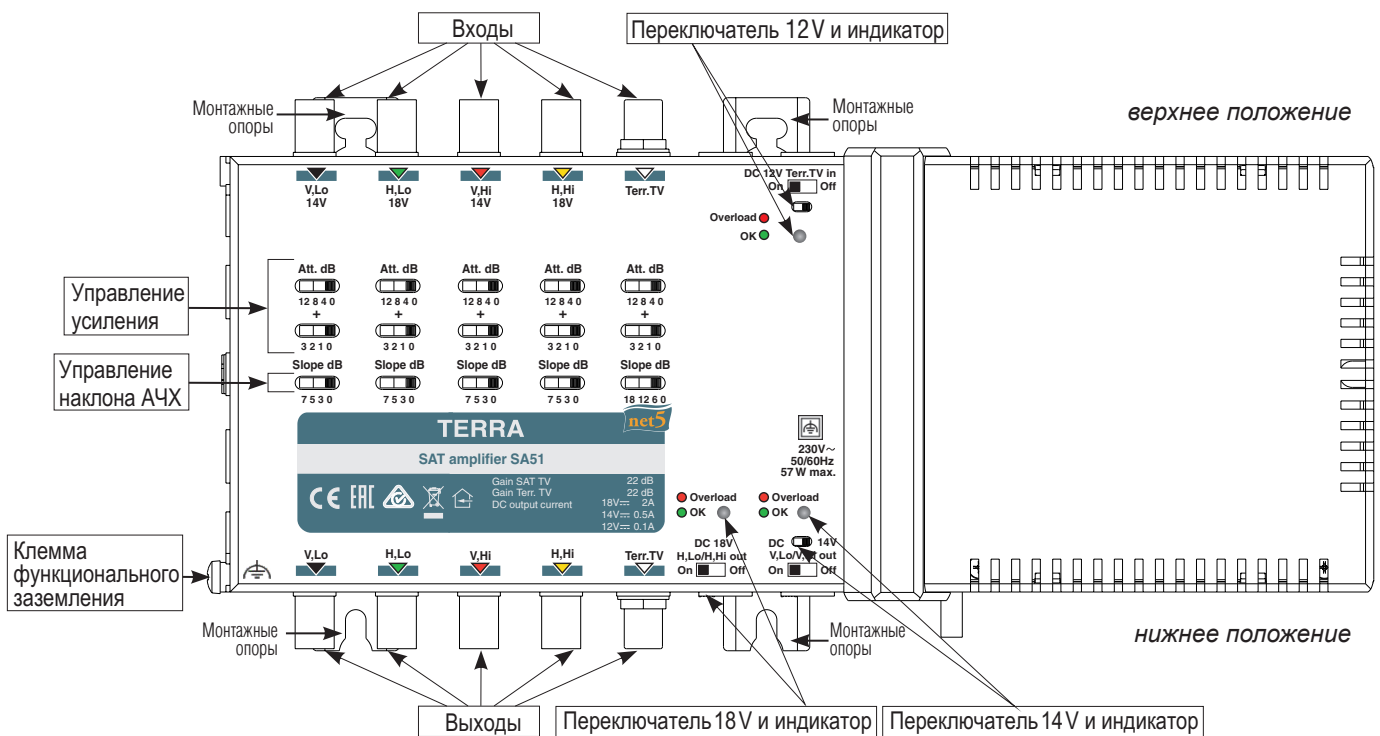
Входы

Переключатель 12 V и индикатор

Монтажные опоры

Монтажные опоры

верхнее положение

V,Lo 14V

H,Lo 18V

V,Hi 14V

H,Hi 18V

Terr.TV

DC 12V Terr.TV in
On Off

Overload
OK

Управление усиления

Att. dB
12 8 4 0
+
3 2 1 0

Att. dB
12 8 4 0
+
3 2 1 0

Att. dB
12 8 4 0
+
3 2 1 0

Att. dB
12 8 4 0
+
3 2 1 0

Att. dB
12 8 4 0
+
3 2 1 0

Управление наклона АЧХ

Slope dB
7 5 3 0

Slope dB
7 5 3 0

Slope dB
7 5 3 0

Slope dB
7 5 3 0

Slope dB
18 12 6 0

TERRA
net5

SAT amplifier SA51

Gain SAT TV 22 dB
Gain Terr. TV 22 dB
DC output current 18V⎓ 2A
14V⎓ 0.5A
12V⎓ 0.1A

230V~
50/60Hz
57 W max.

Overload
OK

Overload
OK

Клемма функционального заземления

V,Lo

H,Lo

V,Hi

H,Hi

Terr.TV

DC 18V
H,Lo/H,Hi out
On Off

DC 14V
V,Lo/V,Hi out
On Off

Монтажные опоры

Монтажные опоры

нижнее положение

Выходы

Переключатель 18 V и индикатор

Переключатель 14 V и индикатор